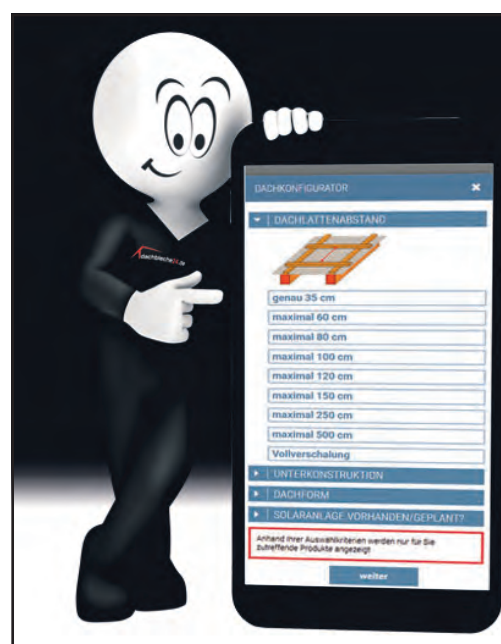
dachbleche24.de

DACHKONFIGURATOR ×

DACHLATTENABSTAND

genau 35 cm

maximal 60 cm

maximal 80 cm

maximal 100 cm

maximal 120 cm

maximal 150 cm

maximal 250 cm

maximal 500 cm

Vollverschalung

UNTERKONSTRUKTION

DACHFORM

SOLARANLAGE VORHANDEN/GEPLANT?

Anhand Ihrer Auswahlkriterien werden nur für Sie zutreffende Produkte angezeigt

weiter